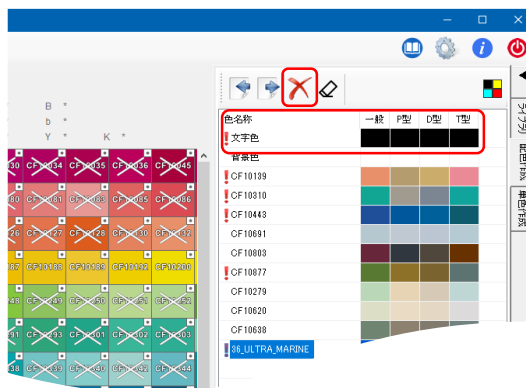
B *
b *
Y * K *

CF10034 CF10035 CF10036 CF10045
CF10081 CF10085 CF10086
CF10127 CF10128 CF10130
CF10188 CF10189 CF10192 CF10200
CF10251 CF10252
CF10293 CF10301 CF10302
CF10339 CF10341 CF10344

| 色名称 | 一般 | P型 | D型 | T型 |
|---|---|---|---|---|
| 文字色 | | | | |
| 背景色 | | | | |
| CF10139 | | | | |
| CF10310 | | | | |
| CF10443 | | | | |
| CF10691 | | | | |
| CF10803 | | | | |
| CF10877 | | | | |
| CF10279 | | | | |
| CF10620 | | | | |
| CF10638 | | | | |
| 36_ULTRA_MARINE | | | | |

ライブラ
配色確認
単色作成